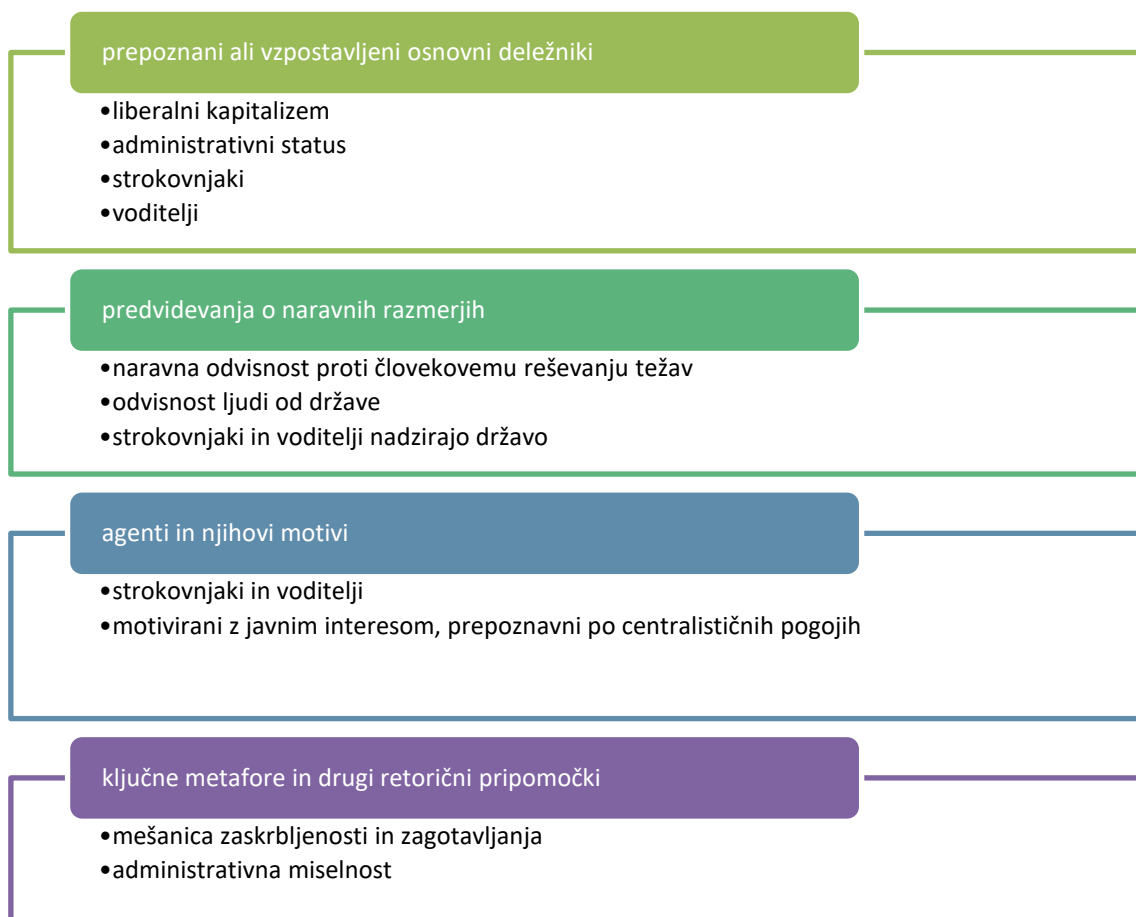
prepoznani ali vzpostavljeni osnovni deležniki

- liberalni kapitalizem
- administrativni status
- strokovnjaki
- voditelji

predvidevanja o naravnih razmerjih

- naravna odvisnost proti človekovemu reševanju težav
- odvisnost ljudi od države
- strokovnjaki in voditelji nadzirajo državo

agenti in njihovi motivi

- strokovnjaki in voditelji
- motivirani z javnim interesom, prepoznavni po centralističnih pogojih

ključne metafore in drugi retorični pripomočki

- mešanica zaskrbljenosti in zagotavljanja
- administrativna miselnost